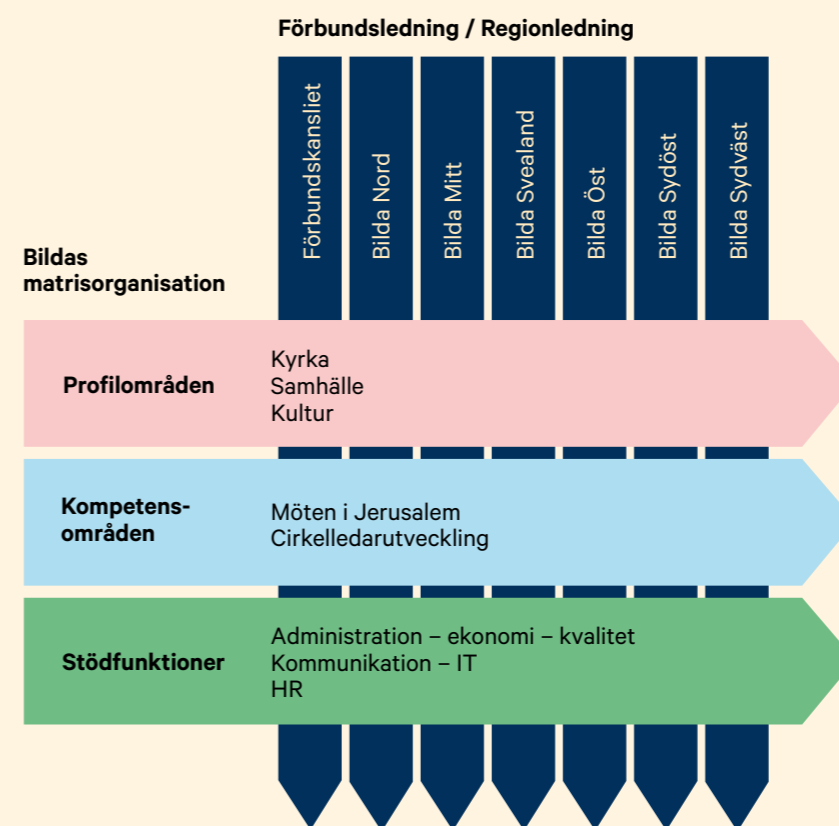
Förbundsledning / Regionledning

Förbundskansliet

Bilda Nord

Bilda Mitt

Bilda Svealand

Bilda Öst

Bilda Sydöst

Bilda Sydväst

Bildas matrisorganisation

Profilområden

Kyrka
Samhälle
Kultur

Kompetensområden

Möten i Jerusalem
Cirkelledarutveckling

Stödfunktioner

Administration – ekonomi – kvalitet
Kommunikation – IT
HR